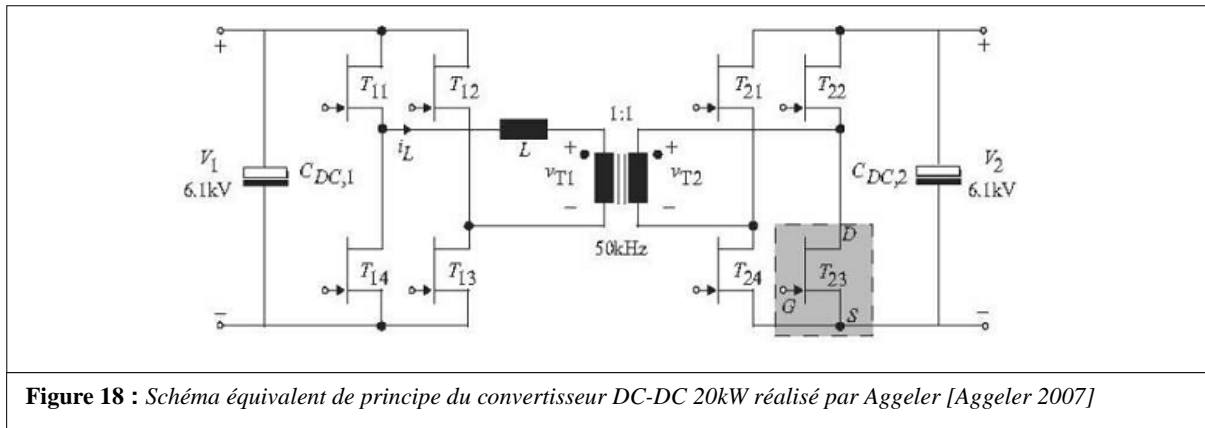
+

$T_{11}$

$T_{12}$

$i_L$

$V_1$
6.1kV

$C_{DC,1}$

$T_{14}$

$T_{13}$

−

$L$

1:1

+
$v_{T1}$
−

+
$v_{T2}$
−

50kHz

$T_{21}$

$T_{22}$

$T_{24}$

$D$
$T_{23}$
$G$
$S$

$C_{DC,2}$

$V_2$
6.1kV

+

−

**Figure 18 :** *Schéma équivalent de principe du convertisseur DC-DC 20kW réalisé par Aggeler [Aggeler 2007]*